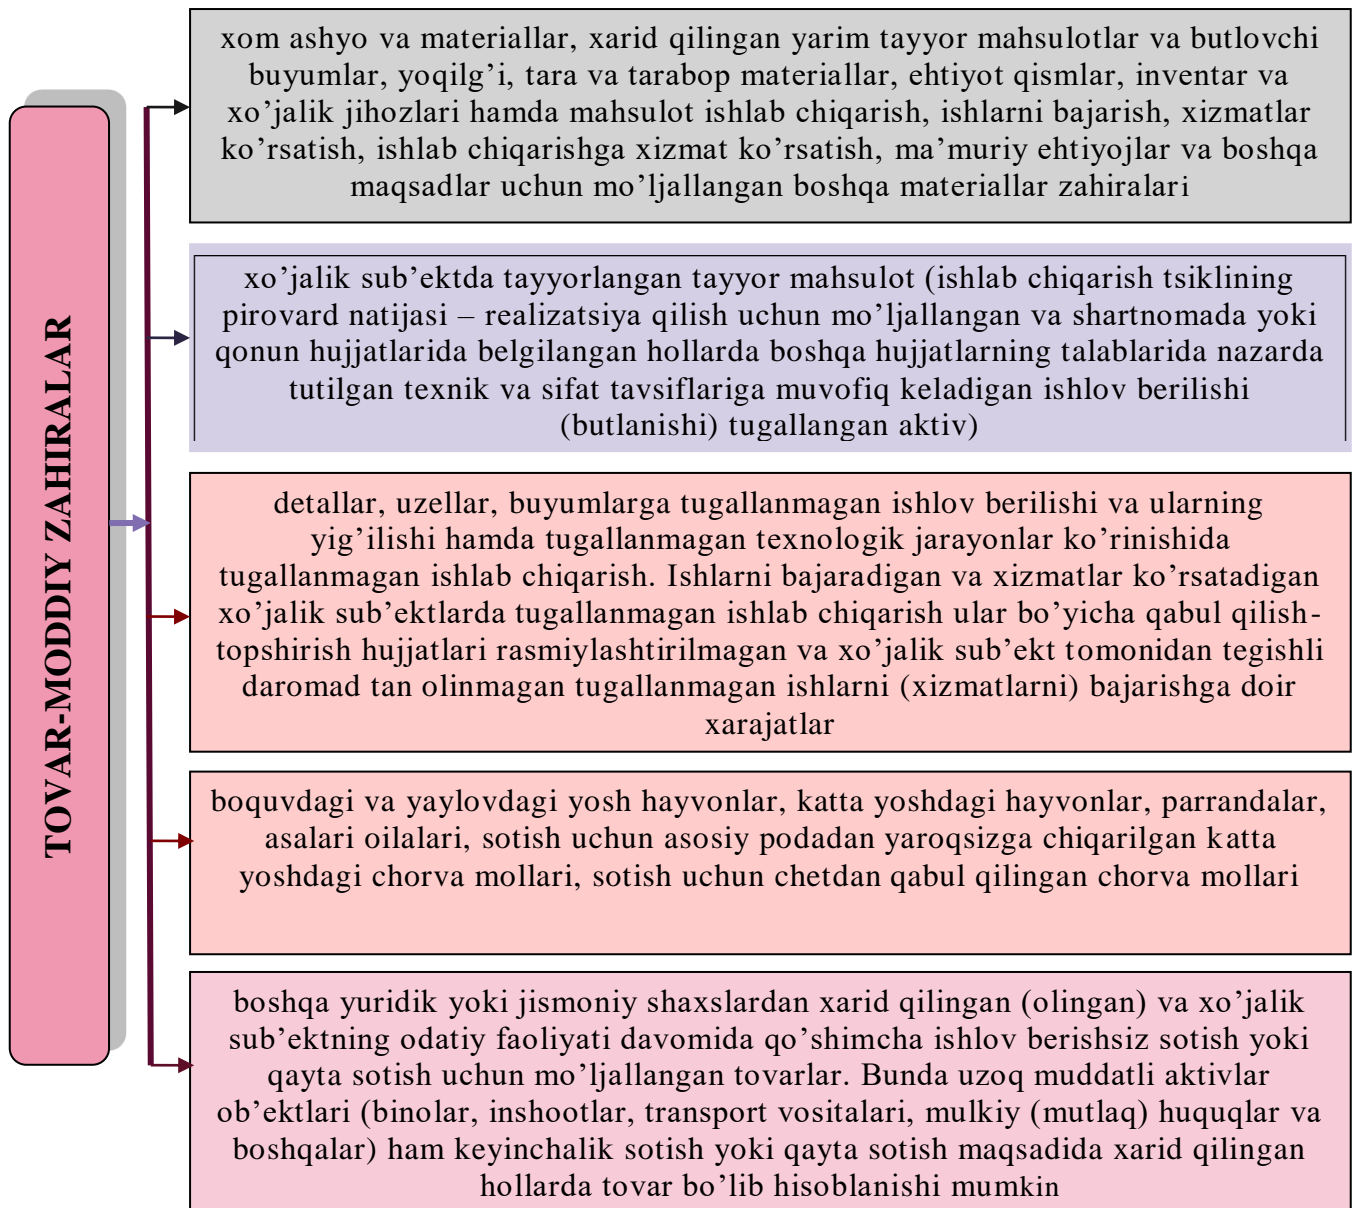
TOVAR-MODDIY ZAHIRALAR

xom ashyo va materiallar, xarid qilingan yarim tayyor mahsulotlar va butlovchi buyumlar, yoqilg'i, tara va tarabop materiallar, ehtiyot qismlar, inventar va xo'jalik jihozlari hamda mahsulot ishlab chiqarish, ishlarni bajarish, xizmatlar ko'rsatish, ishlab chiqarishga xizmat ko'rsatish, ma'muriy ehtiyojlar va boshqa maqsadlar uchun mo'ljallangan boshqa materiallar zahiralari

xo'jalik sub'ektda tayyorlangan tayyor mahsulot (ishlab chiqarish tsiklining pirovard natijasi – realizatsiya qilish uchun mo'ljallangan va shartnomada yoki qonun hujjatlarida belgilangan hollarda boshqa hujjatlarning talablarida nazarda tutilgan texnik va sifat tavsiflariga muvofiq keladigan ishlov berilishi (butlanishi) tugallangan aktiv)

detallar, uzellar, buyumlarga tugallanmagan ishlov berilishi va ularning yig'ilishi hamda tugallanmagan texnologik jarayonlar ko'rinishida tugallanmagan ishlab chiqarish. Ishlarni bajaradigan va xizmatlar ko'rsatadigan xo'jalik sub'ektlarda tugallanmagan ishlab chiqarish ular bo'yicha qabul qilish-topshirish hujjatlari rasmiylashtirilmagan va xo'jalik sub'ekt tomonidan tegishli daromad tan olinmagan tugallanmagan ishlarni (xizmatlarni) bajarishga doir xarajatlar

boquvdagi va yaylovdagi yosh hayvonlar, katta yoshdagi hayvonlar, parrandalar, asalari oilalari, sotish uchun asosiy podadan yaroqsizga chiqarilgan katta yoshdagi chorva mollari, sotish uchun chetdan qabul qilingan chorva mollari

boshqa yuridik yoki jismoniy shaxslardan xarid qilingan (olingan) va xo'jalik sub'ektning odatiy faoliyati davomida qo'shimcha ishlov berishsiz sotish yoki qayta sotish uchun mo'ljallangan tovarlar. Bunda uzoq muddatli aktivlar ob'ektlari (binolar, inshootlar, transport vositalari, mulkiy (mutlaq) huquqlar va boshqalar) ham keyinchalik sotish yoki qayta sotish maqsadida xarid qilingan hollarda tovar bo'lib hisoblanishi mumkin